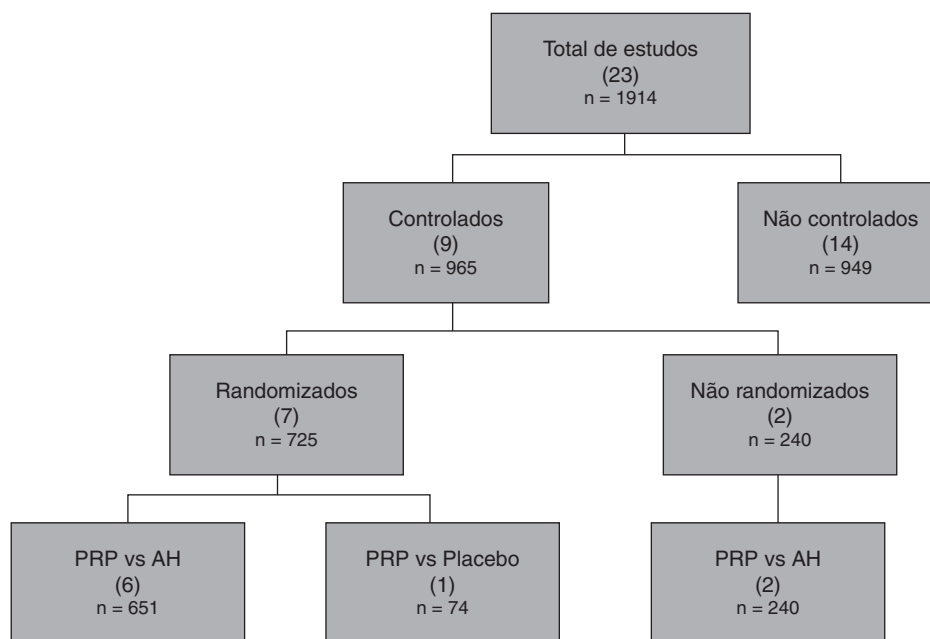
Total de estudos
(23)
n = 1914

Controlados
(9)
n = 965

Não controlados
(14)
n = 949

Randomizados
(7)
n = 725

Não randomizados
(2)
n = 240

PRP vs AH
(6)
n = 651

PRP vs Placebo
(1)
n = 74

PRP vs AH
(2)
n = 240